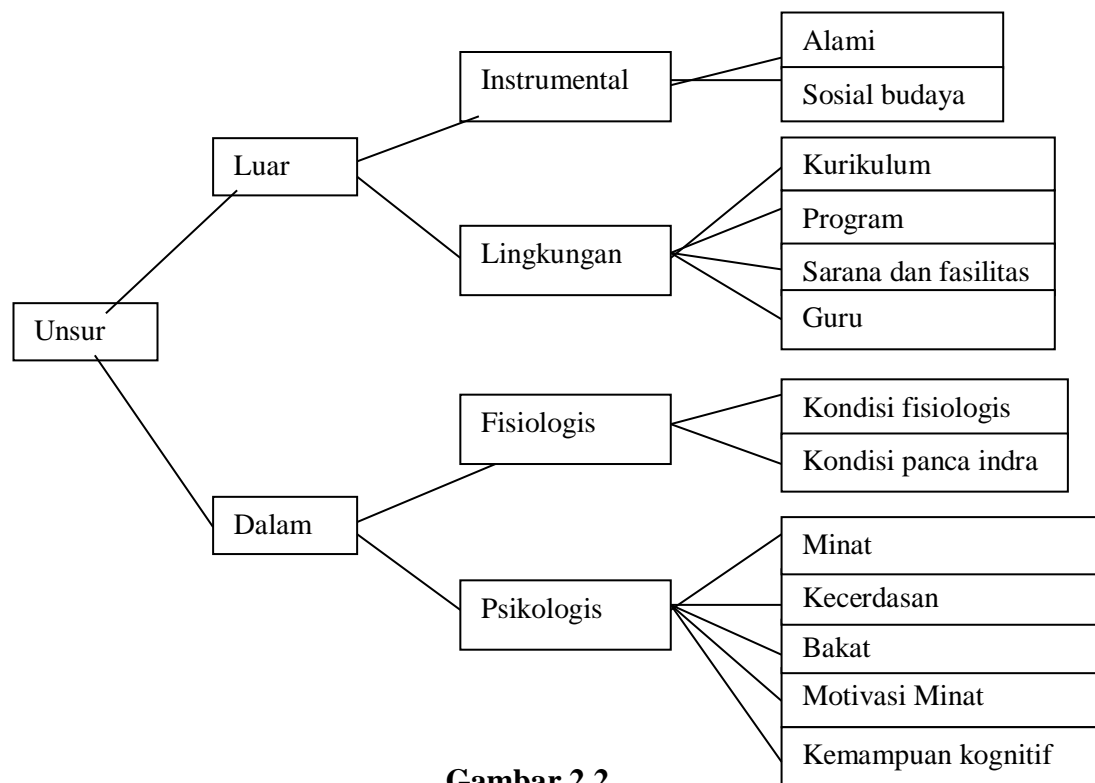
Unsur

Luar

Instrumental

Alami

Sosial budaya

Lingkungan

Kurikulum

Program

Sarana dan fasilitas

Guru

Dalam

Fisiologis

Kondisi fisiologis

Kondisi panca indra

Psikologis

Minat

Kecerdasan

Bakat

Motivasi Minat

Kemampuan kognitif

Gambar 2.2